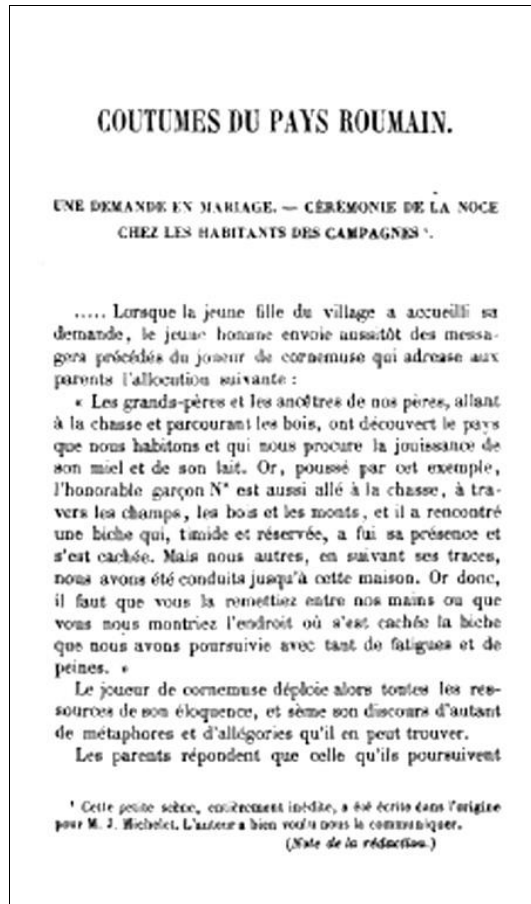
COUTUMES DU PAYS ROUMAIN.

UNE DEMANDE EN MARIAGE. — CÉRÉMONIE DE LA NOCE CHEZ LES HABITANTS DES CAMPAGNES ¹.

..... Lorsque la jeune fille du village a accueilli sa demande, le jeune homme envoie aussitôt des messagers précédés du joueur de cornemuse qui adresse aux parents l'allocution suivante :

« Les grands-pères et les ancêtres de nos pères, allant à la chasse et parcourant les bois, ont découvert le pays que nous habitons et qui nous procure la jouissance de son miel et de son lait. Or, poussé par cet exemple, l'honorable garçon N* est aussi allé à la chasse, à travers les champs, les bois et les monts, et il a rencontré une biche qui, timide et réservée, a fui sa présence et s'est cachée. Mais nous autres, en suivant ses traces, nous avons été conduits jusqu'à cette maison. Or donc, il faut que vous la remettiez entre nos mains ou que vous nous montriez l'endroit où s'est cachée la biche que nous avons poursuivie avec tant de fatigues et de peines. »

Le joueur de cornemuse déploie alors toutes les ressources de son éloquence, et sème son discours d'autant de métaphores et d'allégories qu'il en peut trouver.

Les parents répondent que celle qu'ils poursuivent

¹ Cette petite scène, entièrement inédite, a été écrite dans l'origine pour M. J. Michelet. L'auteur a bien voulu nous la communiquer.
(Note de la rédaction.)